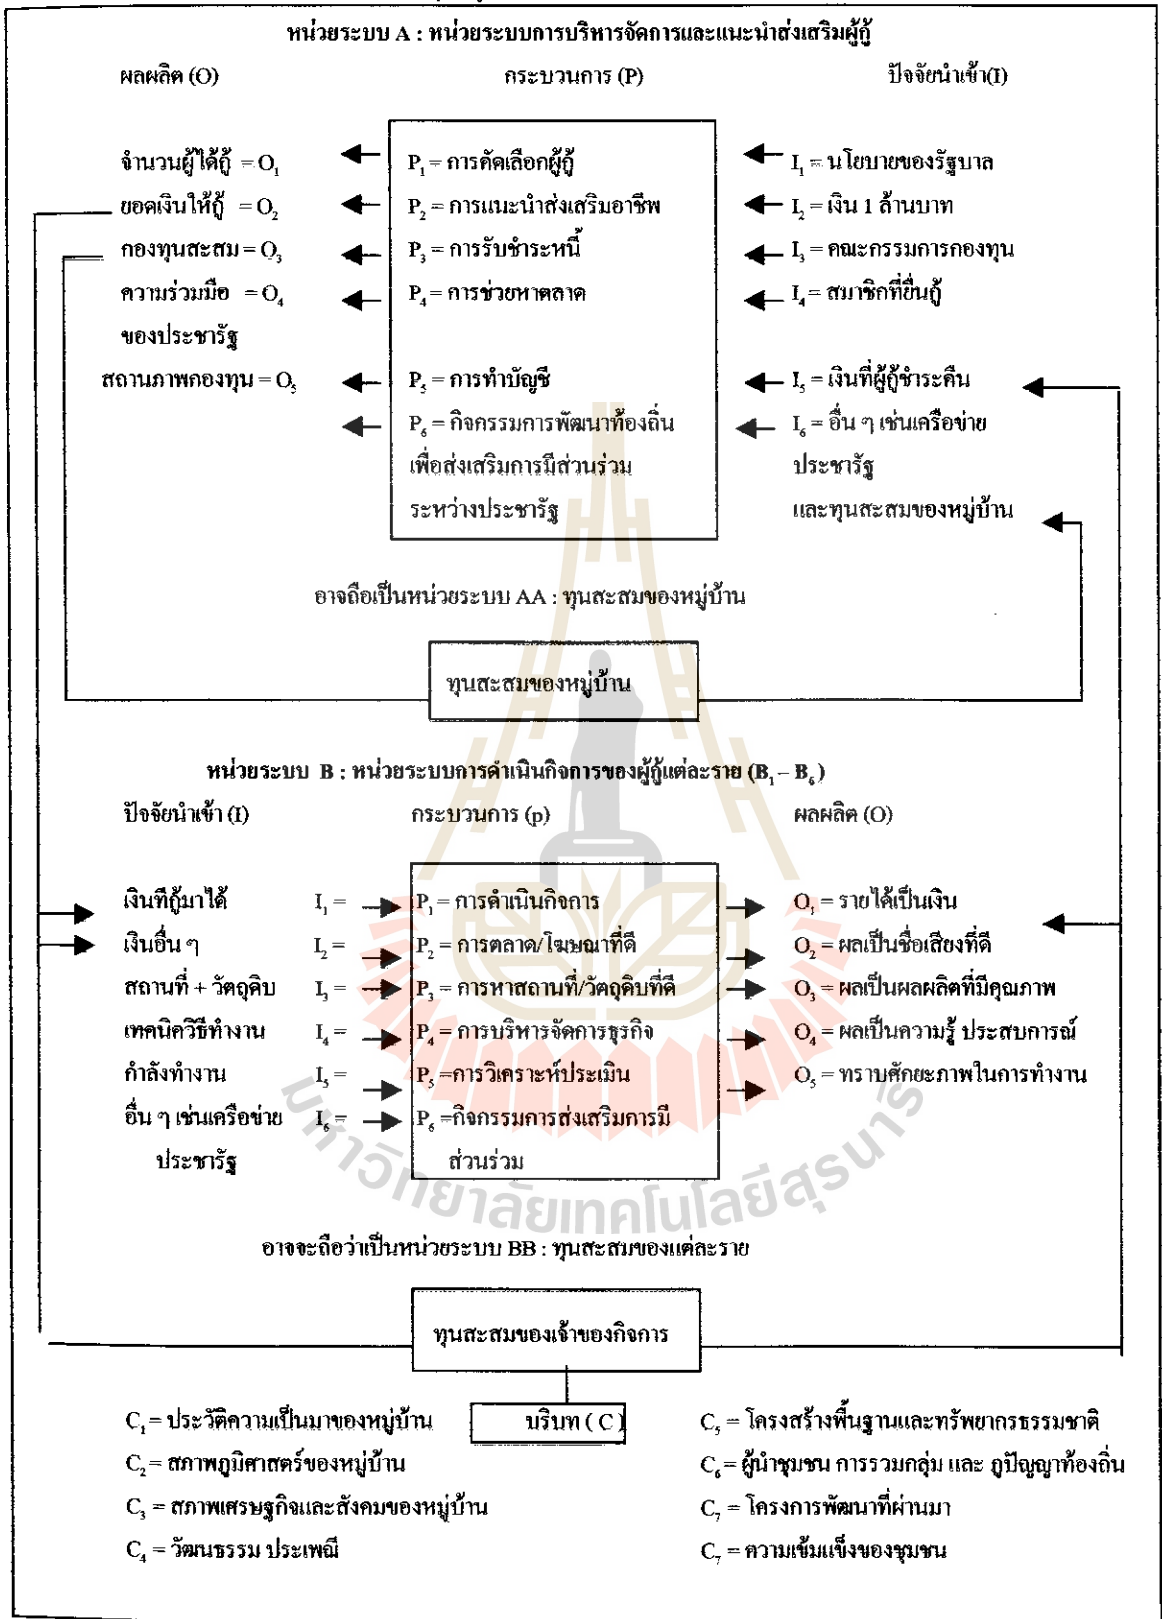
หน่วยระบบ A : หน่วยระบบการบริหารจัดการและแนะนำส่งเสริมผู้กู้

ผลผลิต (O)

กระบวนการ (P)

ปัจจัยนำเข้า(I)

จำนวนผู้ได้กู้ $= O_1$
ยอดเงินให้กู้ $= O_2$
กองทุนสะสม $= O_3$
ความร่วมมือ $= O_4$
ของประชารัฐ
สถานภาพกองทุน $= O_5$

$P_1$ = การคัดเลือกผู้กู้
$P_2$ = การแนะนำส่งเสริมอาชีพ
$P_3$ = การรับชำระหนี้
$P_4$ = การช่วยหาตลาด
$P_5$ = การทำบัญชี
$P_6$ = กิจกรรมการพัฒนาท้องถิ่น เพื่อส่งเสริมการมีส่วนร่วม ระหว่างประชารัฐ

$I_1$ = นโยบายของรัฐบาล
$I_2$ = เงิน 1 ล้านบาท
$I_3$ = คณะกรรมการกองทุน
$I_4$ = สมาชิกที่ยื่นกู้
$I_5$ = เงินที่ผู้กู้ชำระคืน
$I_6$ = อื่น ๆ เช่นเครือข่าย ประชารัฐ และทุนสะสมของหมู่บ้าน

อาจถือเป็นหน่วยระบบ AA : ทุนสะสมของหมู่บ้าน

ทุนสะสมของหมู่บ้าน

หน่วยระบบ B : หน่วยระบบการดำเนินกิจการของผู้กู้แต่ละราย ($B_1 - B_6$)

ปัจจัยนำเข้า (I)

กระบวนการ (p)

ผลผลิต (O)

เงินที่กู้มาได้ $I_1 =$
เงินอื่น ๆ $I_2 =$
สถานที่ + วัตถุดิบ $I_3 =$
เทคนิควิธีทำงาน $I_4 =$
กำลังทำงาน $I_5 =$
อื่น ๆ เช่นเครือข่าย ประชารัฐ $I_6 =$

$P_1$ = การดำเนินกิจการ
$P_2$ = การตลาด/โฆษณาที่ดี
$P_3$ = การหาสถานที่/วัตถุดิบที่ดี
$P_4$ = การบริหารจัดการธุรกิจ
$P_5$ =การวิเคราะห์ประเมิน
$P_6$ =กิจกรรมการส่งเสริมการมี ส่วนร่วม

$O_1$ = รายได้เป็นเงิน
$O_2$ = ผลเป็นชื่อเสียงที่ดี
$O_3$ = ผลเป็นผลผลิตที่มีคุณภาพ
$O_4$ = ผลเป็นความรู้ ประสบการณ์
$O_5$ = ทราบศักยะภาพในการทำงาน

อาจจะถือว่าเป็นหน่วยระบบ BB : ทุนสะสมของแต่ละราย

ทุนสะสมของเจ้าของกิจการ

บริบท ( C )

$C_1$ = ประวัติความเป็นมาของหมู่บ้าน
$C_2$ = สภาพภูมิศาสตร์ของหมู่บ้าน
$C_3$ = สภาพเศรษฐกิจและสังคมของหมู่บ้าน
$C_4$ = วัฒนธรรม ประเพณี

$C_5$ = โครงสร้างพื้นฐานและทรัพยากรธรรมชาติ
$C_6$ = ผู้นำชุมชน การรวมกลุ่ม และ ภูปัญญาท้องถิ่น
$C_7$ = โครงการพัฒนาที่ผ่านมา
$C_7$ = ความเข้มแข็งของชุมชน

มหาวิทยาลัยเทคโนโลยีสุรนารี